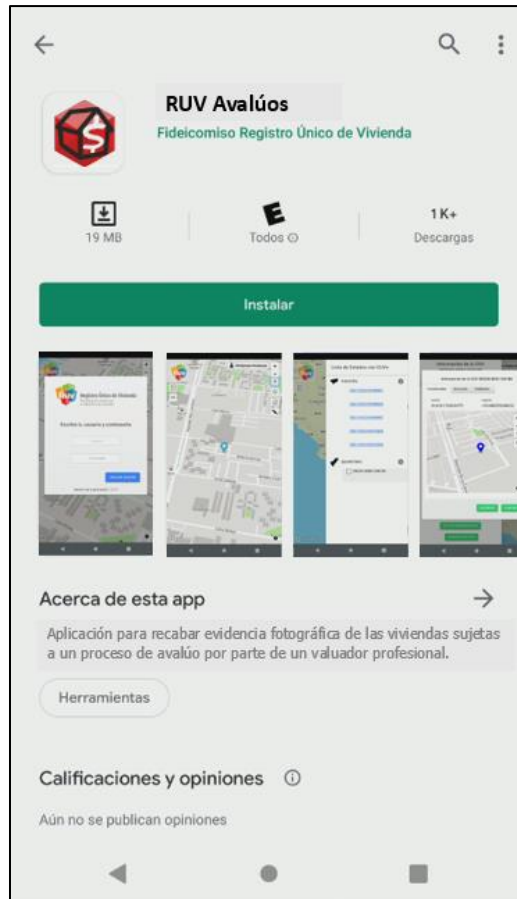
RUV Avalúos

Fideicomiso Registro Único de Vivienda

19 MB

E
Todos ⓘ

1 K+
Descargas

Instalar

Acerca de esta app

Aplicación para recabar evidencia fotográfica de las viviendas sujetas a un proceso de avalúo por parte de un valuador profesional.

Herramientas

Calificaciones y opiniones ⓘ

Aún no se publican opiniones